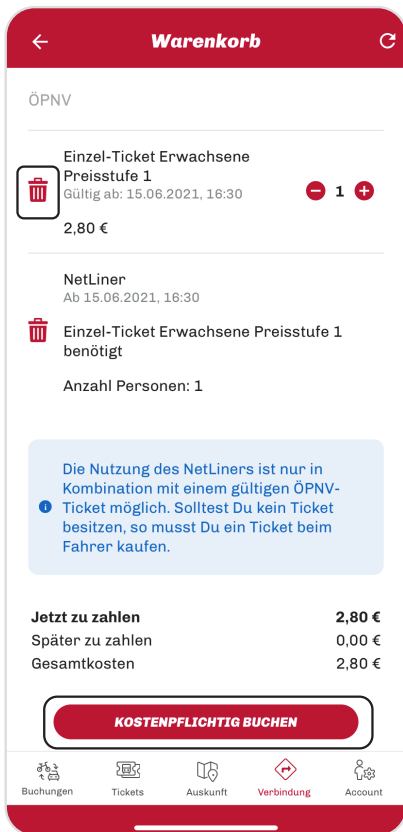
Warenkorb

ÖPNV

Einzel-Ticket Erwachsene Preisstufe 1
Gültig ab: 15.06.2021, 16:30

1

2,80 €

NetLiner
Ab 15.06.2021, 16:30

Einzel-Ticket Erwachsene Preisstufe 1 benötigt

Anzahl Personen: 1

Die Nutzung des NetLiners ist nur in Kombination mit einem gültigen ÖPNV-Ticket möglich. Solltest Du kein Ticket besitzen, so musst Du ein Ticket beim Fahrer kaufen.

| | |
|---|---|
| **Jetzt zu zahlen** | **2,80 €** |
| Später zu zahlen | 0,00 € |
| Gesamtkosten | 2,80 € |

KOSTENPFLICHTIG BUCHEN

Buchungen Tickets Auskunft Verbindung Account